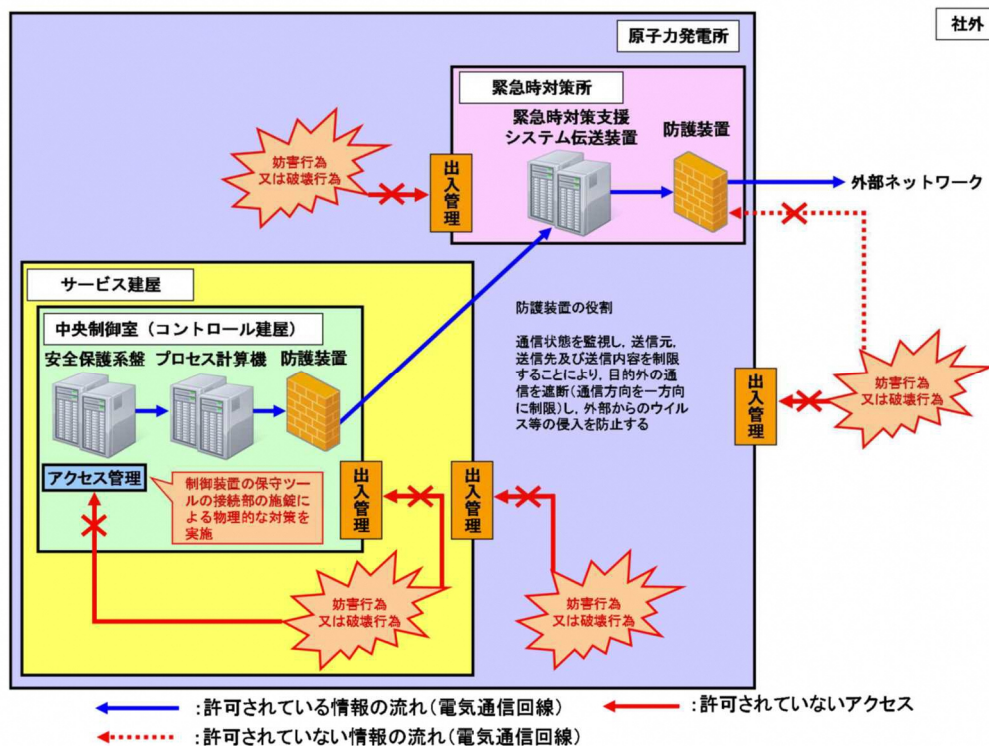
原子力発電所

社外

緊急時対策所

緊急時対策支援システム伝送装置

防護装置

妨害行為又は破壊行為

出入管理

外部ネットワーク

サービス建屋

防護装置の役割

通信状態を監視し，送信元，送信先及び送信内容を制限することにより，目的外の通信を遮断（通信方向を一方向に制限）し，外部からのウイルス等の侵入を防止する

中央制御室（コントロール建屋）

安全保護系盤

プロセス計算機

防護装置

出入管理

妨害行為又は破壊行為

アクセス管理

制御装置の保守ツールの接続部の施錠による物理的な対策を実施

出入管理

出入管理

妨害行為又は破壊行為

妨害行為又は破壊行為

：許可されている情報の流れ（電気通信回線）

：許可されていないアクセス

：許可されていない情報の流れ（電気通信回線）